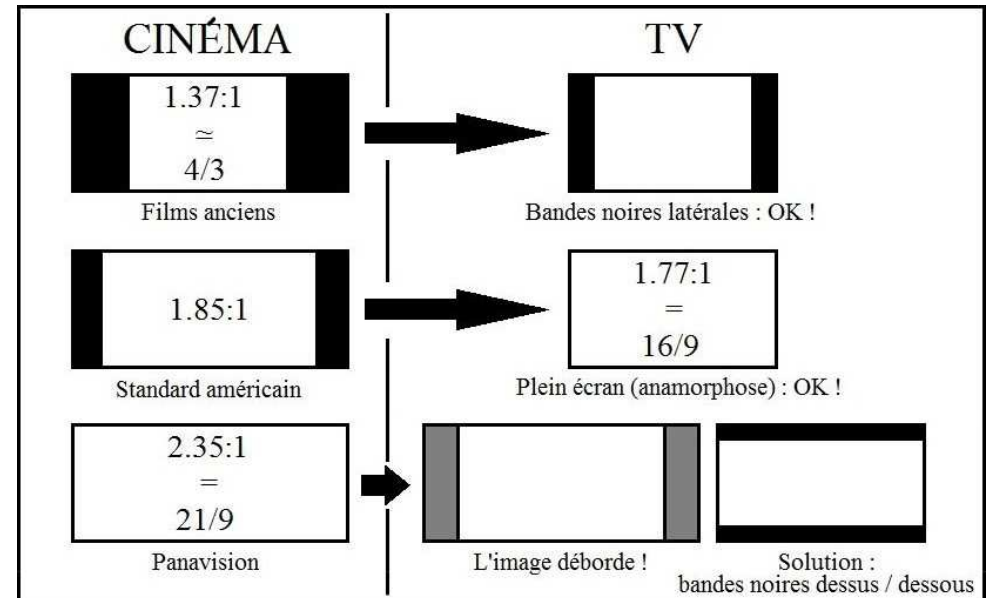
CINÉMA

TV

1.37:1
$\simeq$
4/3

Films anciens

Bandes noires latérales : OK !

1.85:1

Standard américain

1.77:1
=
16/9

Plein écran (anamorphose) : OK !

2.35:1
=
21/9

Panavision

L'image déborde !

Solution :
bandes noires dessus / dessous